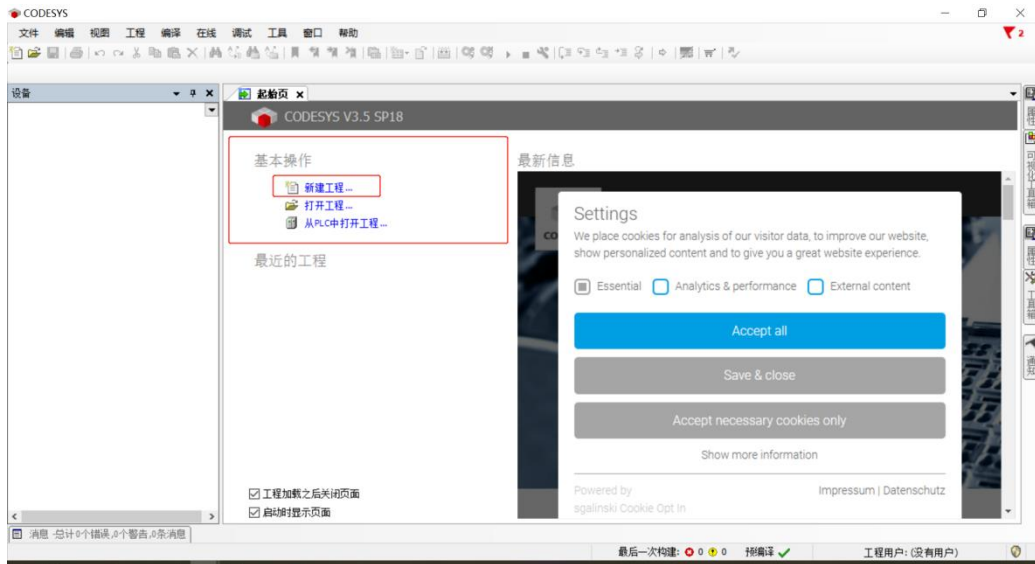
CODESYS

文件 编辑 视图 工程 编译 在线 调试 工具 窗口 帮助

设备

起始页 ×

CODESYS V3.5 SP18

基本操作

新建工程...

打开工程...

从PLC中打开工程...

最近的工程

最新信息

Settings

We place cookies for analysis of our visitor data, to improve our website, show personalized content and to give you a great website experience.

Essential Analytics & performance External content

Accept all

Save & close

Accept necessary cookies only

Show more information

Powered by sgalinski Cookie Opt In

Impressum | Datenschutz

☑ 工程加载之后关闭页面

☑ 启动时显示页面

消息 -总计0个错误,0个警告,0条消息

最后一次构建: 0 0 预编译 ✓ 工程用户: (没有用户)